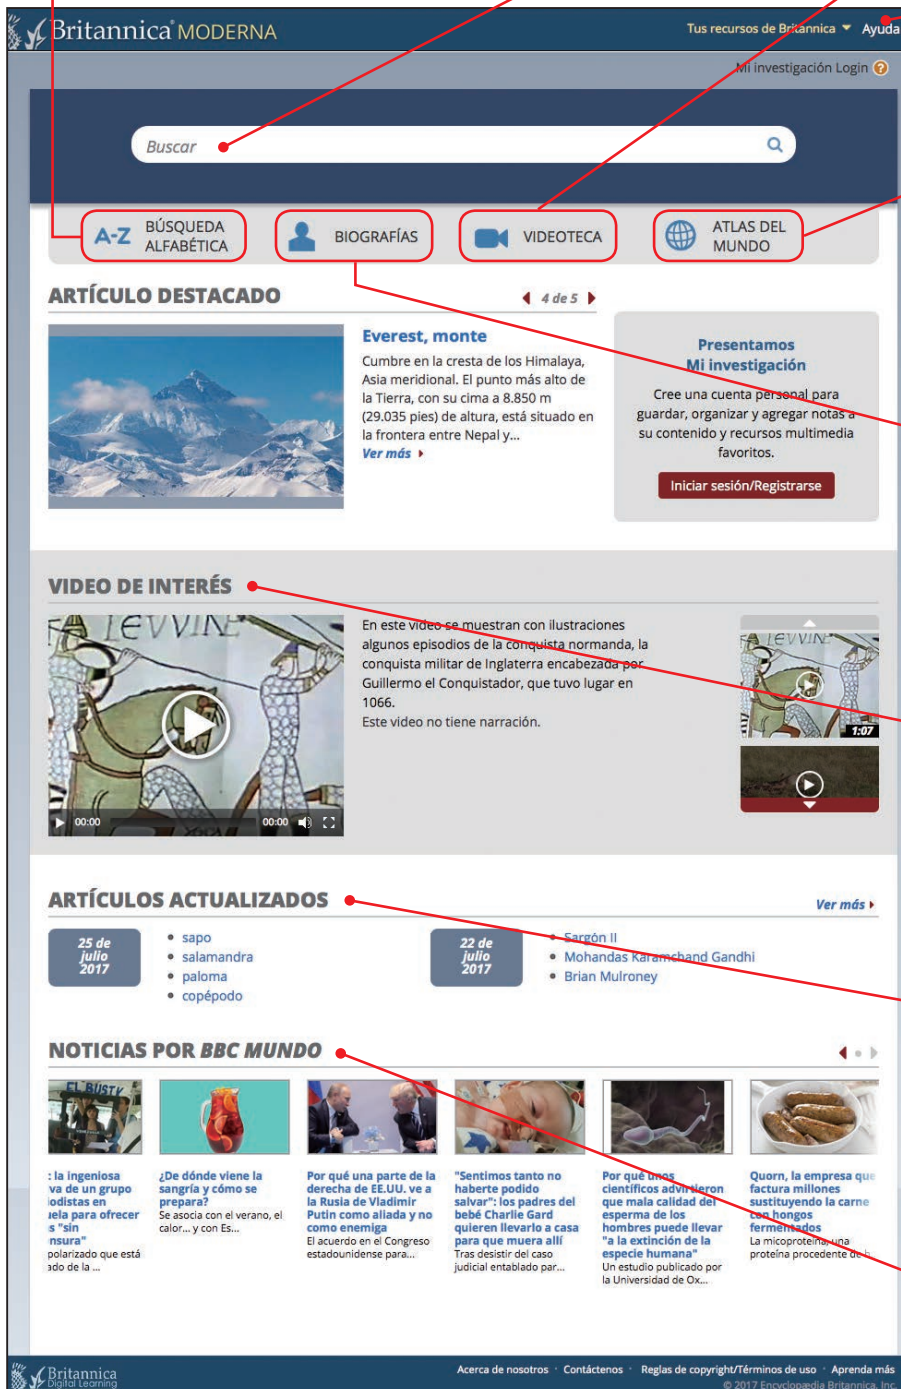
Britannica MODERNA

Tus recursos de Britannica ▾ Ayuda

Mi investigación Login ?

Buscar

A-Z BÚSQUEDA ALFABÉTICA

BIOGRAFÍAS

VIDEOTECA

ATLAS DEL MUNDO

ARTÍCULO DESTACADO

4 de 5

Everest, monte

Cumbre en la cresta de los Himalaya, Asia meridional. El punto más alto de la Tierra, con su cima a 8.850 m (29.035 pies) de altura, está situado en la frontera entre Nepal y...

Ver más

Presentamos Mi investigación

Cree una cuenta personal para guardar, organizar y agregar notas a su contenido y recursos multimedia favoritos.

Iniciar sesión/Registrarse

VIDEO DE INTERÉS

00:00 00:00

En este video se muestran con ilustraciones algunos episodios de la conquista normanda, la conquista militar de Inglaterra encabezada por Guillermo el Conquistador, que tuvo lugar en 1066.

Este video no tiene narración.

1:07

ARTÍCULOS ACTUALIZADOS

Ver más

25 de julio 2017

- sapo
- salamandra
- paloma
- copépodo

22 de julio 2017

- Sargón II
- Mohandas Karamchand Gandhi
- Brian Mulroney

NOTICIAS POR BBC MUNDO

: la ingeniosa va de un grupo iodistas en iela para ofrecer s "sin nsura" polarizado que está ado de la ...

¿De dónde viene la sangría y cómo se preparó? Se asocia con el verano, el calor... y con Es...

Por qué una parte de la derecha de EE.UU. ve a la Rusia de Vladimir Putin como aliada y no como enemiga El acuerdo en el Congreso estadounidense para...

"Sentimos tanto no haberte podido salvar": los padres del bebé Charlie Gard quieren llevarlo a casa para que muera allí Tras desistir del caso judicial entablado par...

Por qué unos científicos advirtieron que mala calidad del esperma de los hombres puede llevar "a la extinción de la especie humana" Un estudio publicado por la Universidad de Ox...

Quorn, la empresa que factura millones sustituyendo la carne con hongos fermentados La micoproteína, una proteína procedente de la

Britannica Digital Learning

Acerca de nosotros · Contáctenos · Reglas de copyright/Términos de uso · Aprenda más

© 2017 Encyclopædia Britannica, Inc.